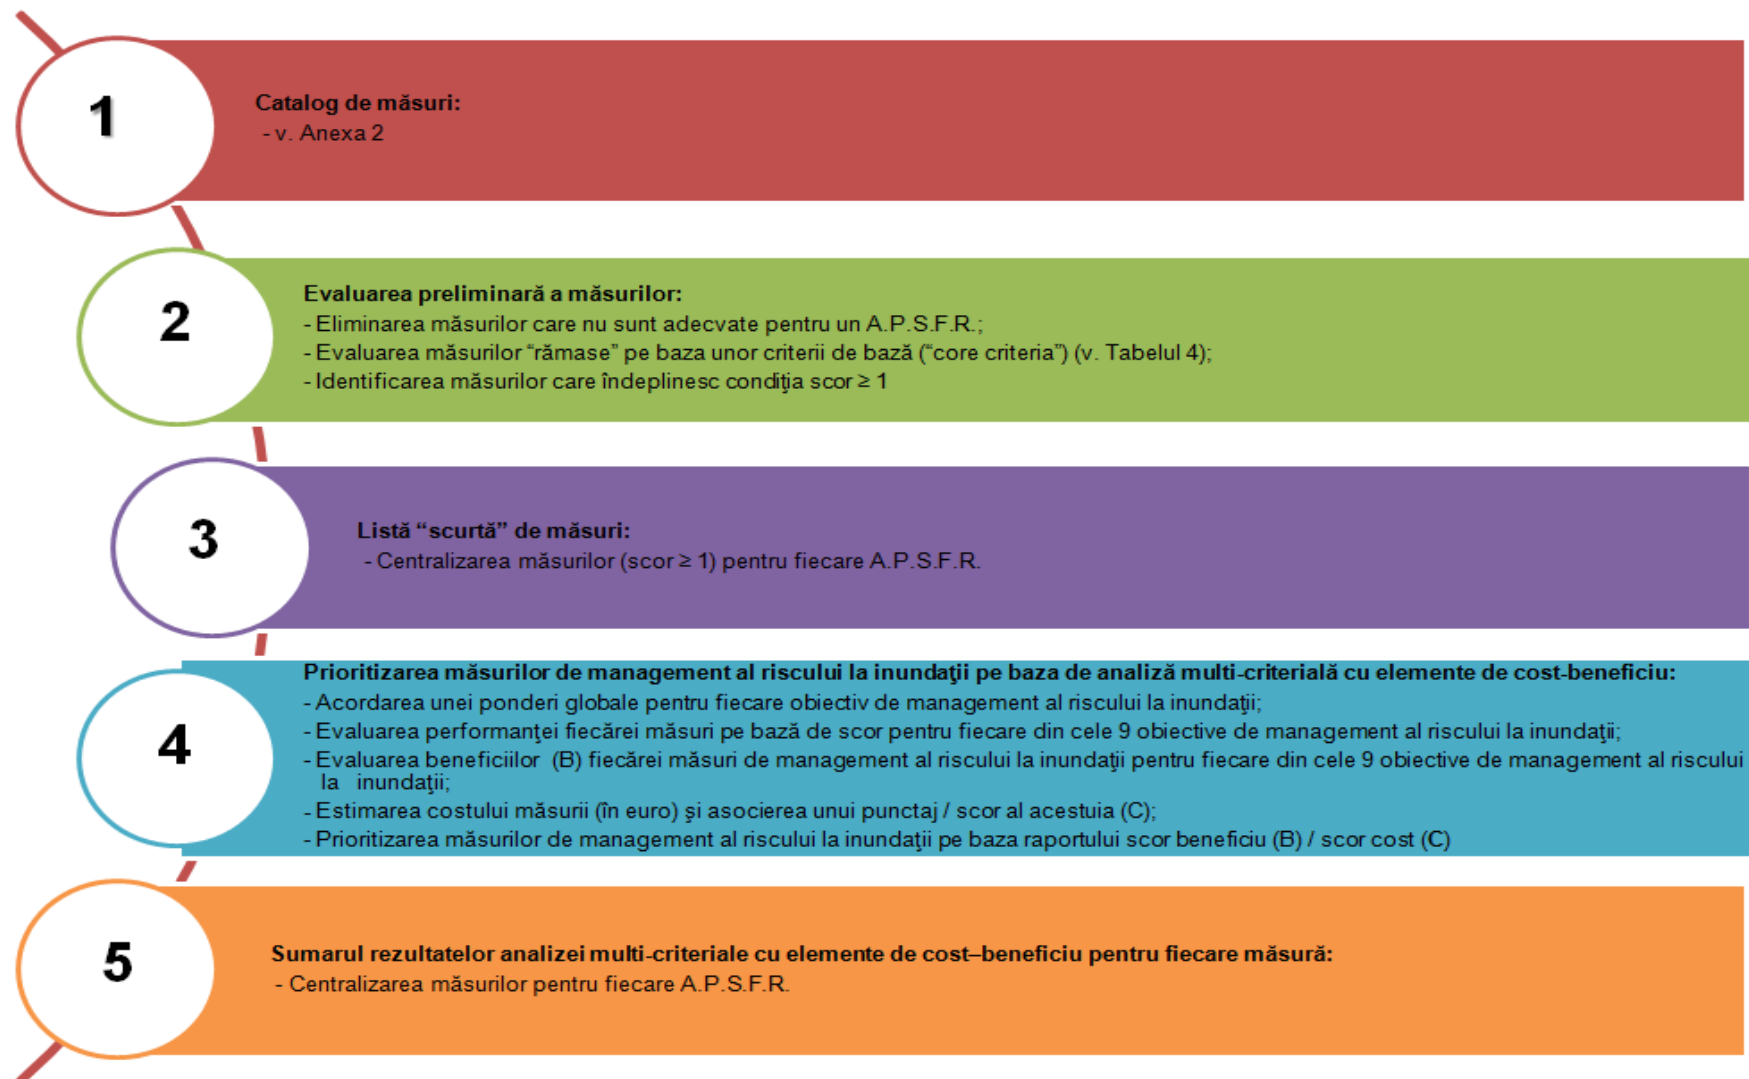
1

Catalog de măsuri:
- v. Anexa 2

2

Evaluarea preliminară a măsurilor:
- Eliminarea măsurilor care nu sunt adecvate pentru un A.P.S.F.R.;
- Evaluarea măsurilor "rămase" pe baza unor criterii de bază ("core criteria") (v. Tabelul 4);
- Identificarea măsurilor care îndeplinesc condiţia scor ≥ 1

3

Listă "scurtă" de măsuri:
- Centralizarea măsurilor (scor ≥ 1) pentru fiecare A.P.S.F.R.

4

Prioritizarea măsurilor de management al riscului la inundaţii pe baza de analiză multi-criterială cu elemente de cost-beneficiu:
- Acordarea unei ponderi globale pentru fiecare obiectiv de management al riscului la inundaţii;
- Evaluarea performanţei fiecărei măsuri pe bază de scor pentru fiecare din cele 9 obiective de management al riscului la inundaţii;
- Evaluarea beneficiilor (B) fiecărei măsuri de management al riscului la inundaţii pentru fiecare din cele 9 obiective de management al riscului la inundaţii;
- Estimarea costului măsurii (în euro) şi asocierea unui punctaj / scor al acestuia (C);
- Prioritizarea măsurilor de management al riscului la inundaţii pe baza raportului scor beneficiu (B) / scor cost (C)

5

Sumarul rezultatelor analizei multi-criteriale cu elemente de cost–beneficiu pentru fiecare măsură:
- Centralizarea măsurilor pentru fiecare A.P.S.F.R.